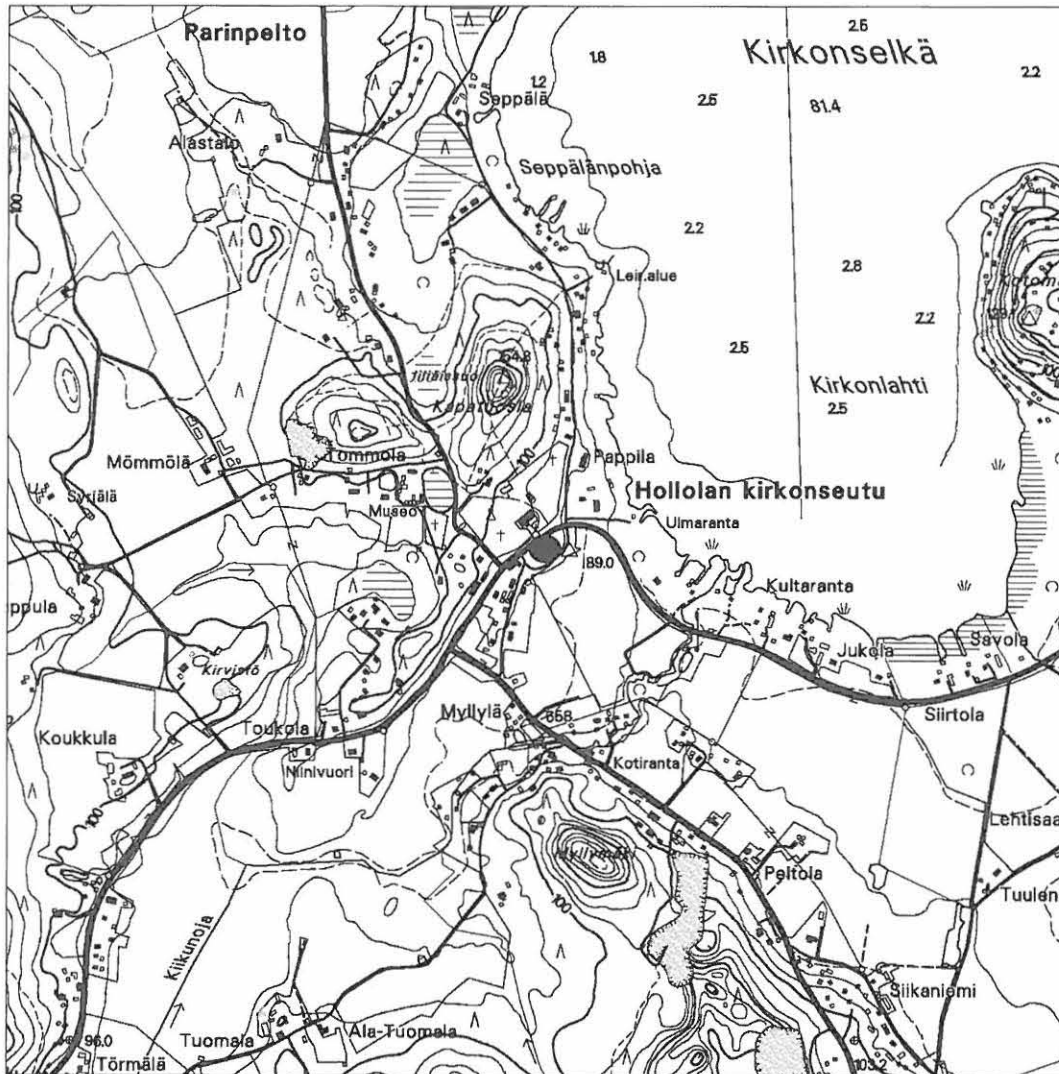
Parinpelto

1.8

1.2

Seppälä

2.5

2.6

Kirkonselkä

2.2

81.4

Alastalo

Seppälänpohja

2.2

Leir.alue

2.8

2.2

100

154.8

Jiliänvuori

Kapatuosia

2.5

Kirkonlahti

2.5

Mömmölä

Tommola

Pappila

Syrjälä

Museo

Hollolan kirkonseutu

Ulmaranta

189.0

ppula

Kultaranta

Kirvistö

Jukola

Savola

Myllylä

85.8

Siirtola

Koukkula

Toukola

Niinivuori

Kotiranta

100

Myllymäki

Lehtisaa

100

Peltola

Tuulen

Kiikunoja

Siikaniemi

96.0

Tuomala

Ala-Tuomala

Törmälä

103.2